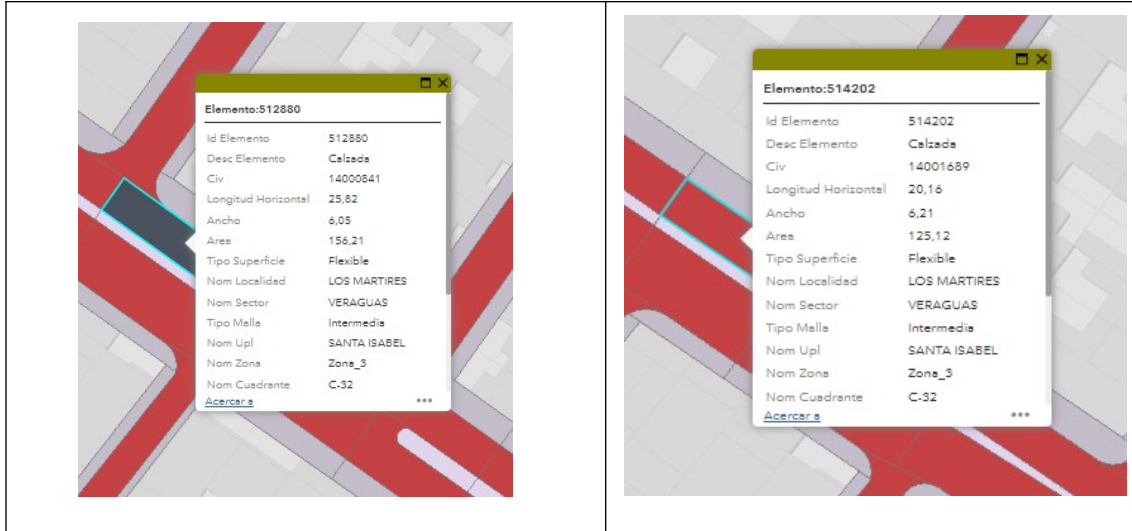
Elemento:512880

| | |
|---|---|
| Id Elemento | 512880 |
| Desc Elemento | Calzada |
| Civ | 14000841 |
| Longitud Horizontal | 25,82 |
| Ancho | 6,05 |
| Area | 156,21 |
| Tipo Superficie | Flexible |
| Nom Localidad | LOS MARTIRES |
| Nom Sector | VERAGUAS |
| Tipo Malla | Intermedia |
| Nom Upl | SANTA ISABEL |
| Nom Zona | Zona_3 |
| Nom Cuadrante | C-32 |

Acercar a ...

Elemento:514202

| | |
|---|---|
| Id Elemento | 514202 |
| Desc Elemento | Calzada |
| Civ | 14001689 |
| Longitud Horizontal | 20,16 |
| Ancho | 6,21 |
| Area | 125,12 |
| Tipo Superficie | Flexible |
| Nom Localidad | LOS MARTIRES |
| Nom Sector | VERAGUAS |
| Tipo Malla | Intermedia |
| Nom Upl | SANTA ISABEL |
| Nom Zona | Zona_3 |
| Nom Cuadrante | C-32 |

Acercar a ...